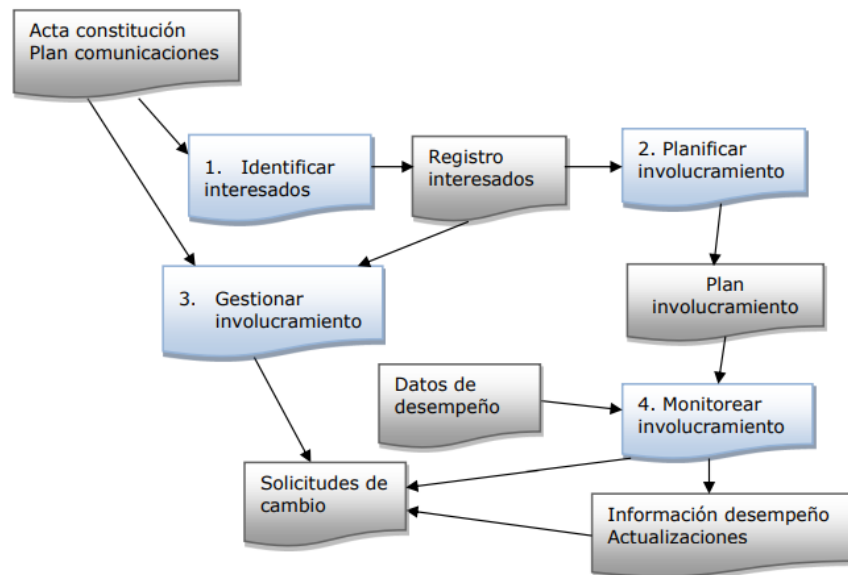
Acta constitución
Plan comunicaciones

1. Identificar interesados

Registro interesados

2. Planificar involucramiento

3. Gestionar involucramiento

Plan involucramiento

Datos de desempeño

4. Monitorear involucramiento

Solicitudes de cambio

Información desempeño
Actualizaciones